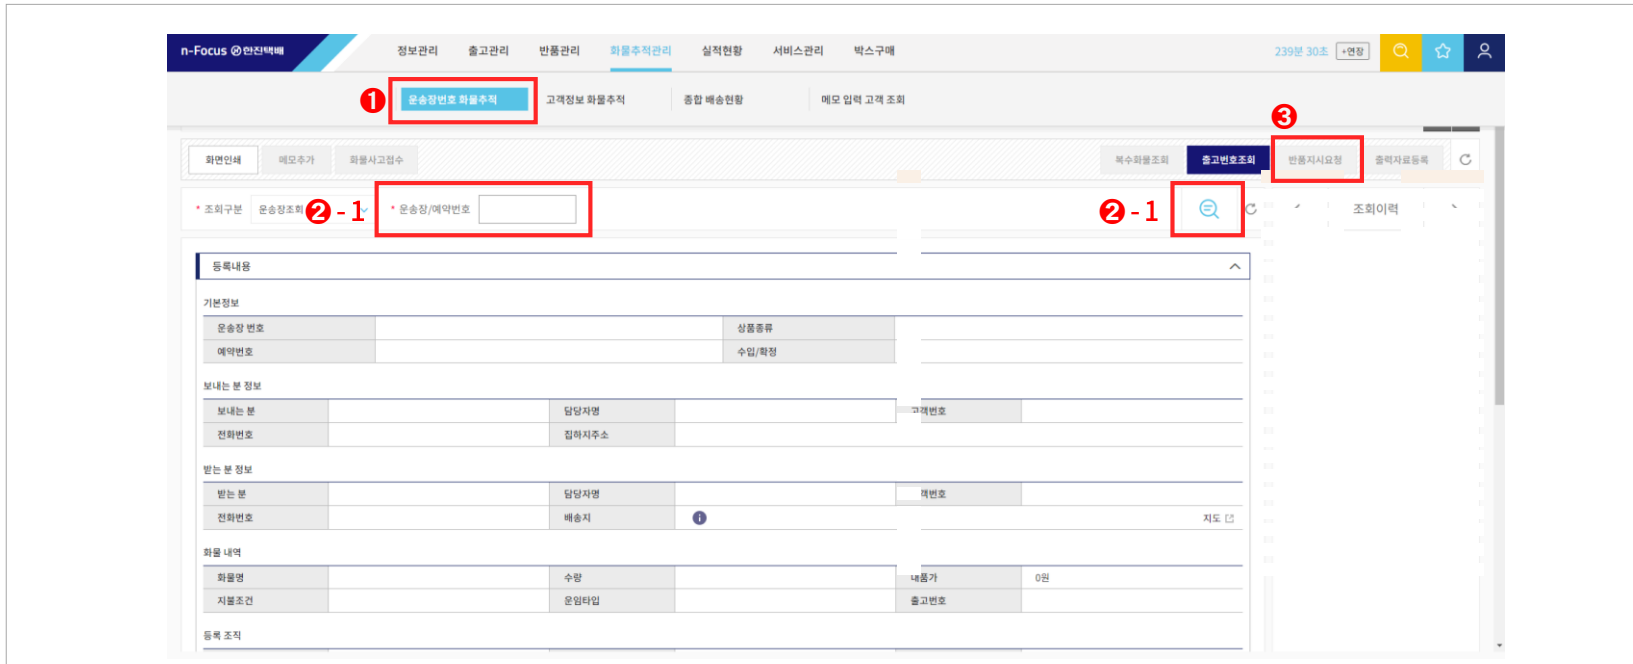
n-Focus ⊘한진택배

정보관리 출고관리 반품관리 화물추적관리 실적현황 서비스관리 박스구매

239분 30초 +연장

❶ 운송장번호 화물추적 고객정보 화물추적 종합 배송현황 메모 입력 고객 조회

❸

화면인쇄 메모추가 화물사고접수

복수화물조회 출고번호조회 반품지시요청 출력자료등록

* 조회구분 운송장조회 ❷ - 1 * 운송장/예약번호

❷ - 1

조회이력

등록내용

기본정보

| 운송장 번호 | | 상품종류 | |
|---|---|---|---|
| 예약번호 | | 수입/확정 | |

보내는 분 정보

| 보내는 분 | | 담당자명 | | 고객번호 | |
|---|---|---|---|---|---|
| 전화번호 | | 집하지주소 | | | |

받는 분 정보

| 받는 분 | | 담당자명 | | 객번호 | |
|---|---|---|---|---|---|
| 전화번호 | | 배송지 | i | | 지도 |

화물 내역

| 화물명 | | 수량 | | 내품가 | 0원 |
|---|---|---|---|---|---|
| 지불조건 | | 운임타입 | | 출고번호 | |

등록 조직